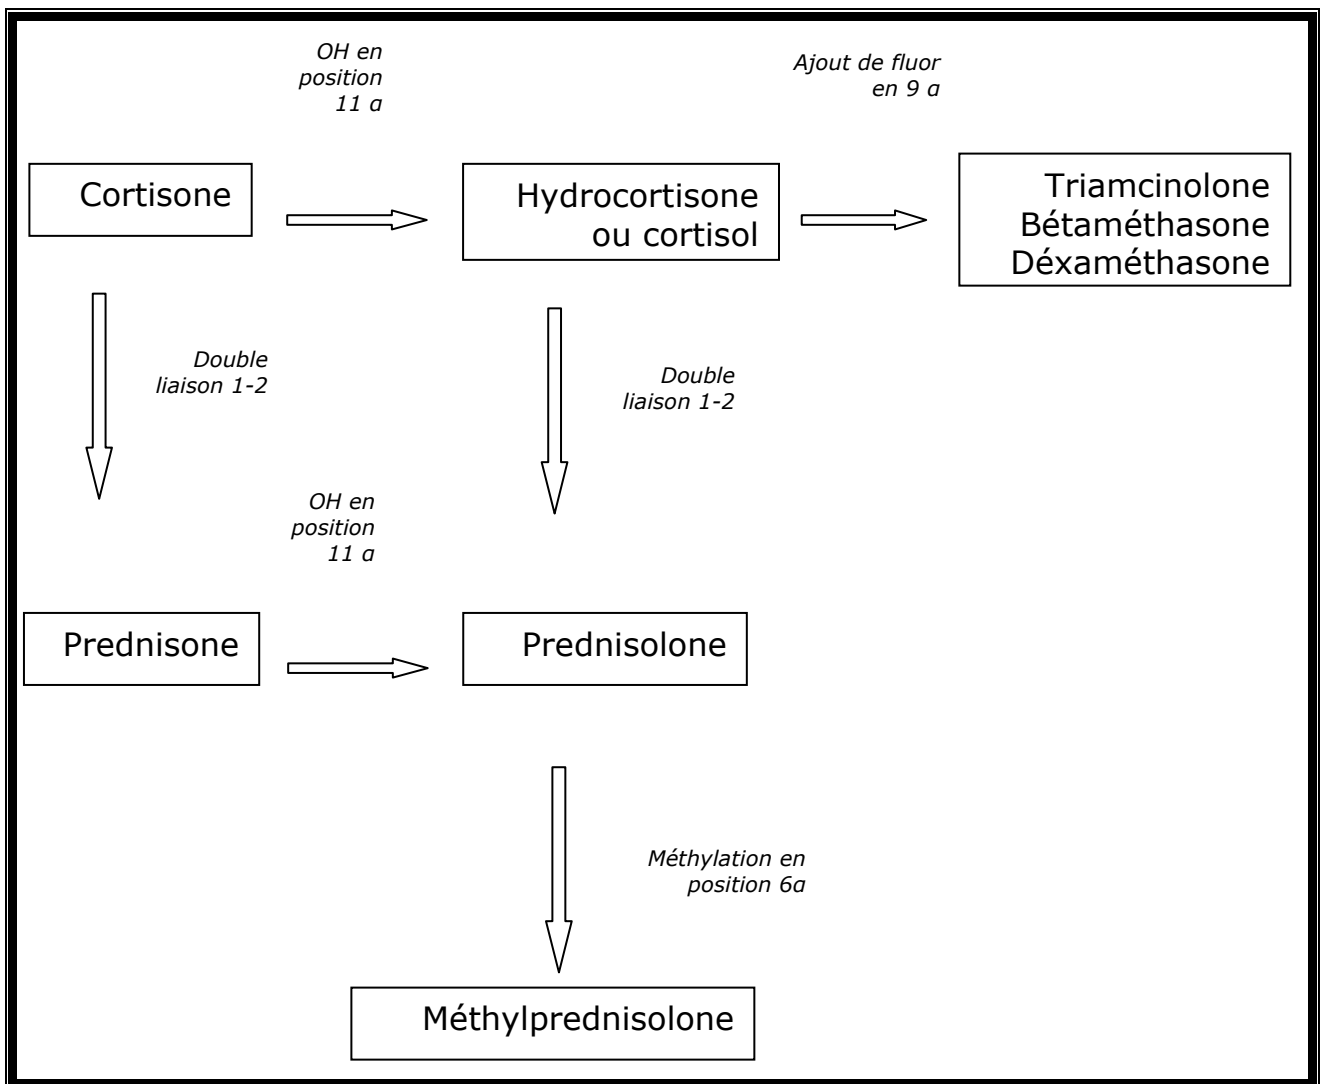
OH en position 11 α

Ajout de fluor en 9 α

Cortisone

Hydrocortisone ou cortisol

Triamcinolone
Bétaméthasone
Déxaméthasone

Double liaison 1-2

Double liaison 1-2

OH en position 11 α

Prednisone

Prednisolone

Méthylation en position 6α

Méthylprednisolone